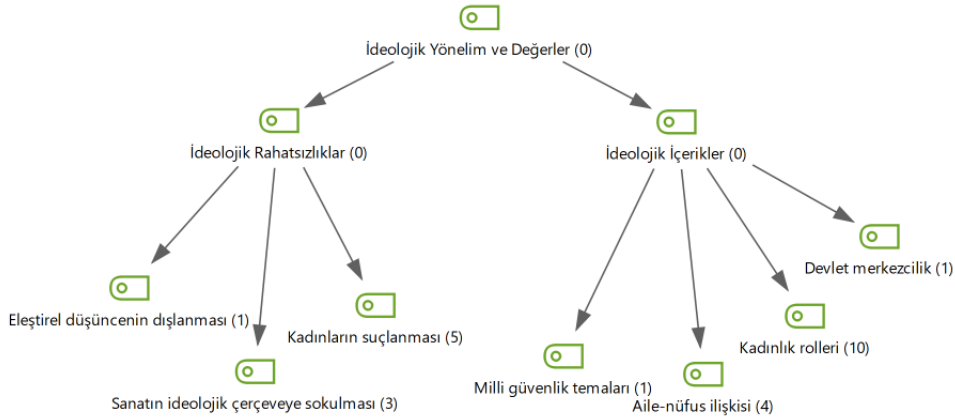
İdeolojik Yönelim ve Değerler (0)

İdeolojik Rahatsızlıklar (0)

İdeolojik İçerikler (0)

Eleştirel düşüncenin dışlanması (1)

Kadınların suçlanması (5)

Sanatın ideolojik çerçeveye sokulması (3)

Devlet merkezcilik (1)

Kadınlık rolleri (10)

Milli güvenlik temaları (1)

Aile-nüfus ilişkisi (4)